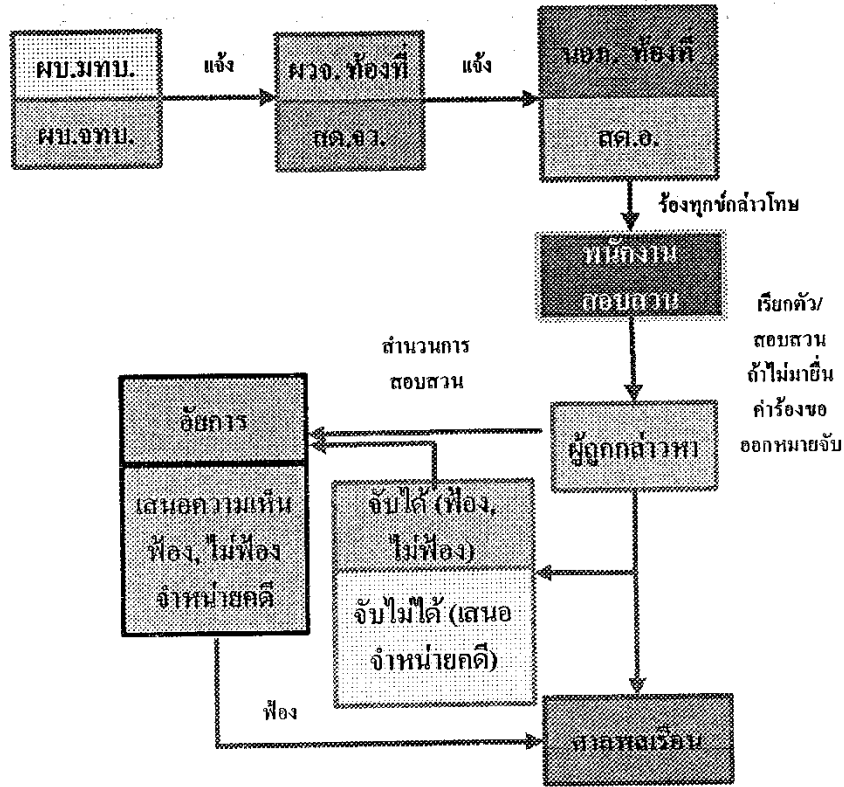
ผบ.มทบ.

ผบ.จทบ.

แจ้ง

ผวจ. ท้องที่

สต.จว.

แจ้ง

นอภ. ท้องที่

สต.อ.

ร้องทุกข์กล่าวโทษ

พนักงานสอบสวน

เรียกตัว/สอบสวน ถ้าไม่มายื่นคำร้องขอออกหมายจับ

สำนวนการสอบสวน

อัยการ

เสนอความเห็น ฟ้อง, ไม่ฟ้อง จำหน่ายคดี

ผู้ถูกกล่าวหา

จับได้ (ฟ้อง, ไม่ฟ้อง)

จับไม่ได้ (เสนอจำหน่ายคดี)

ฟ้อง

ศาลพลเรือน